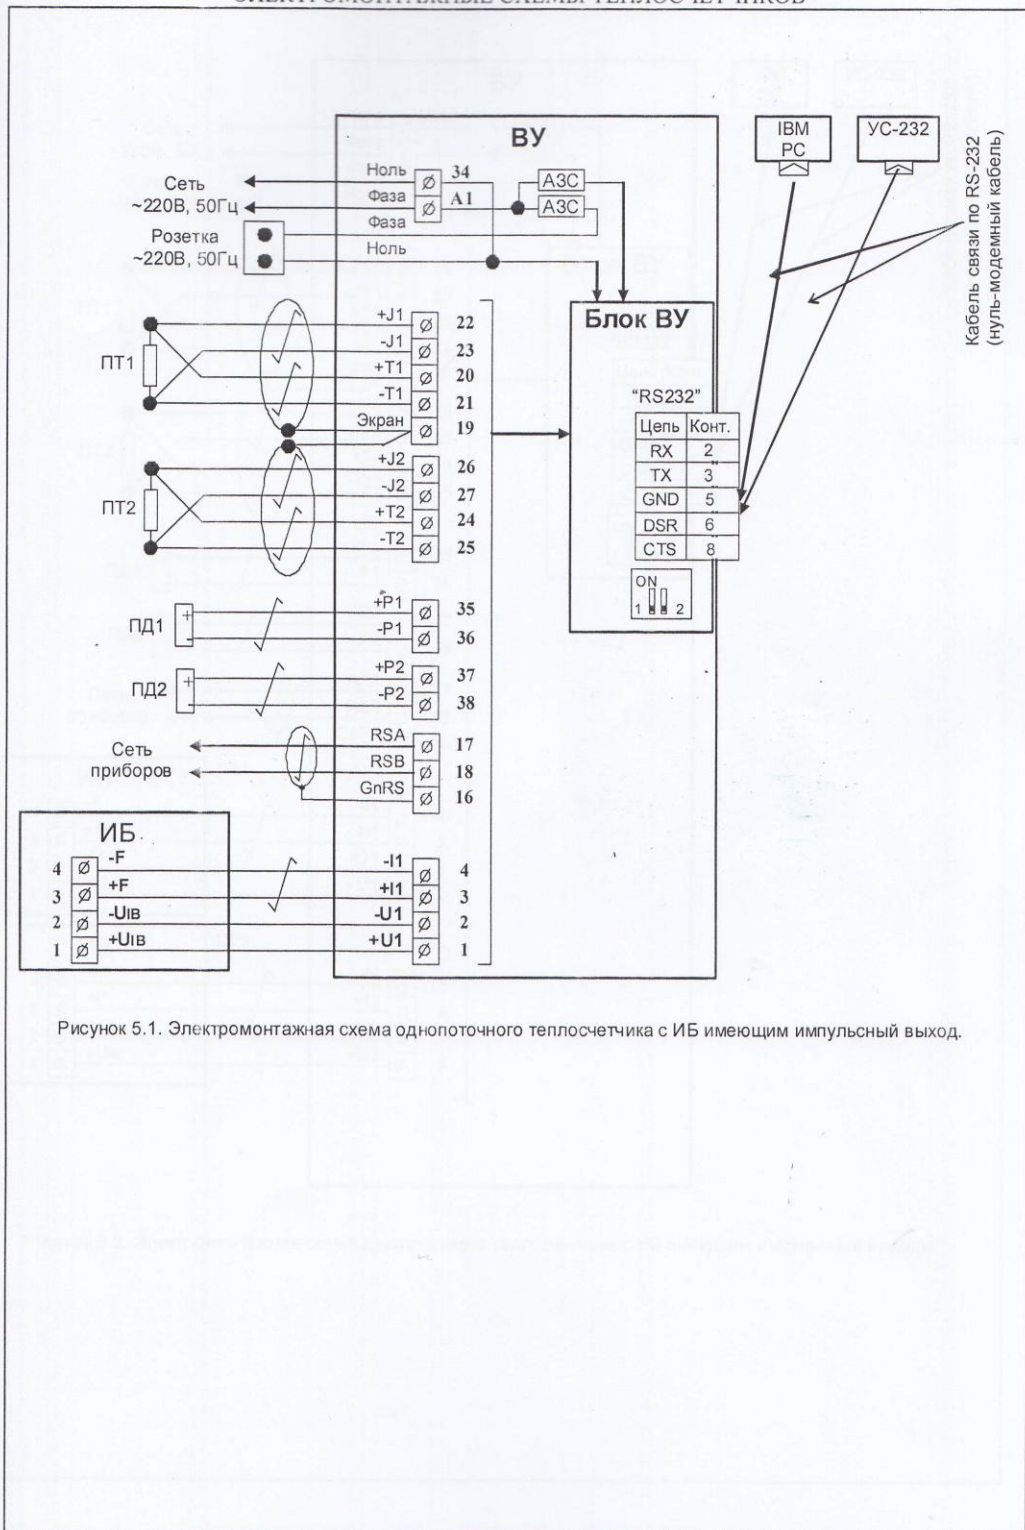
ЭЛЕКТРОМОНТАЖНЫЕ СХЕМЫ ТЕПЛОСЧЕТЧИКОВ

ВУ

IBM PC

УС-232

Кабель связи по RS-232 (нуль-модемный кабель)

Сеть ~220В, 50Гц

Ноль 34
Фаза A1
Фаза
Ноль

АЗС
АЗС

Розетка ~220В, 50Гц

Блок ВУ

ПТ1

+J1 22
-J1 23
+T1 20
-T1 21
Экран 19

"RS232"

| Цепь | Конт. |
|---|---|
| RX | 2 |
| TX | 3 |
| GND | 5 |
| DSR | 6 |
| CTS | 8 |

ПТ2

+J2 26
-J2 27
+T2 24
-T2 25

ON
1 2

ПД1
+P1 35
-P1 36

ПД2
+P2 37
-P2 38

Сеть приборов
RSA 17
RSB 18
GnRS 16

ИБ
4 -F
3 +F
2 -UIB
1 +UIB

-I1 4
+I1 3
-U1 2
+U1 1

Рисунок 5.1. Электромонтажная схема однопоточного теплосчетчика с ИБ имеющим импульсный выход.